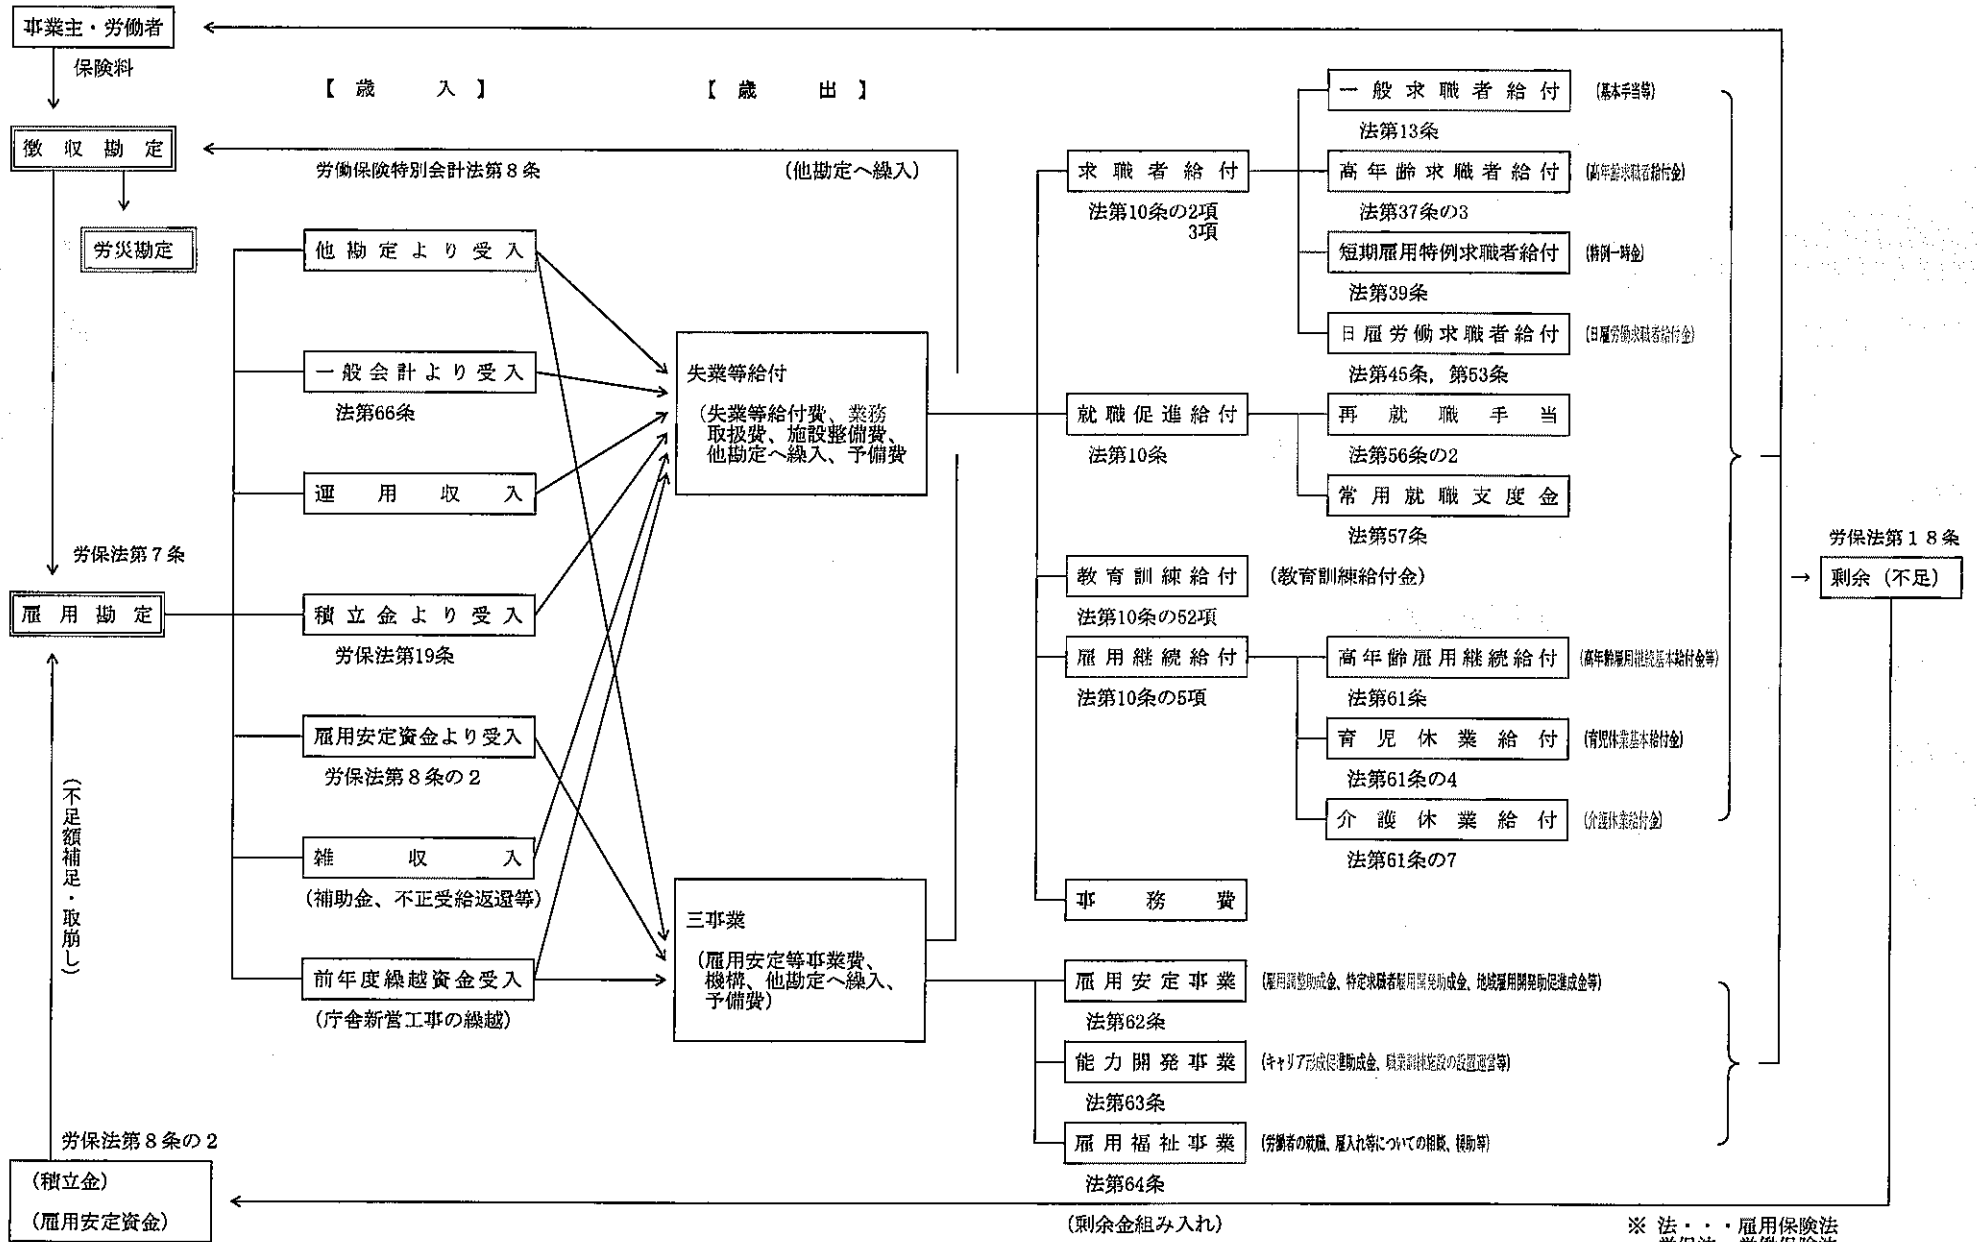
事業主・労働者

保険料

【歳　入】

【歳　出】

徴収勘定

労働保険特別会計法第８条

（他勘定へ繰入）

労災勘定

他勘定より受入

一般会計より受入

法第66条

運用収入

労保法第７条

雇用勘定

積立金より受入

労保法第19条

雇用安定資金より受入

労保法第８条の２

雑収入

（補助金、不正受給返還等）

前年度繰越資金受入

（庁舎新営工事の繰越）

（不足額補足・取崩し）

労保法第８条の２

（積立金）

（雇用安定資金）

失業等給付

（失業等給付費、業務取扱費、施設整備費、他勘定へ繰入、予備費）

三事業

（雇用安定等事業費、機構、他勘定へ繰入、予備費）

求職者給付

法第10条の2項 3項

就職促進給付

法第10条

教育訓練給付

（教育訓練給付金）

法第10条の52項

雇用継続給付

法第10条の5項

事務費

雇用安定事業

（雇用調整助成金、特定求職者雇用開発助成金、地域雇用開発助成金等）

法第62条

能力開発事業

（キャリア形成促進助成金、職業訓練施設の設置運営等）

法第63条

雇用福祉事業

（労働者の就職、雇入れ等についての相談、援助等）

法第64条

一般求職者給付

（基本手当等）

法第13条

高年齢求職者給付

（高年齢求職者給付金）

法第37条の3

短期雇用特例求職者給付

（特例一時金）

法第39条

日雇労働求職者給付

（日雇労働求職者給付金）

法第45条，第53条

再就職手当

法第56条の2

常用就職支度金

法第57条

高年齢雇用継続給付

（高年齢雇用継続基本給付金等）

法第61条

育児休業給付

（育児休業基本給付金）

法第61条の4

介護休業給付

（介護休業給付金）

法第61条の7

労保法第１８条

剰余（不足）

（剰余金組み入れ）

※ 法・・・雇用保険法
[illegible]